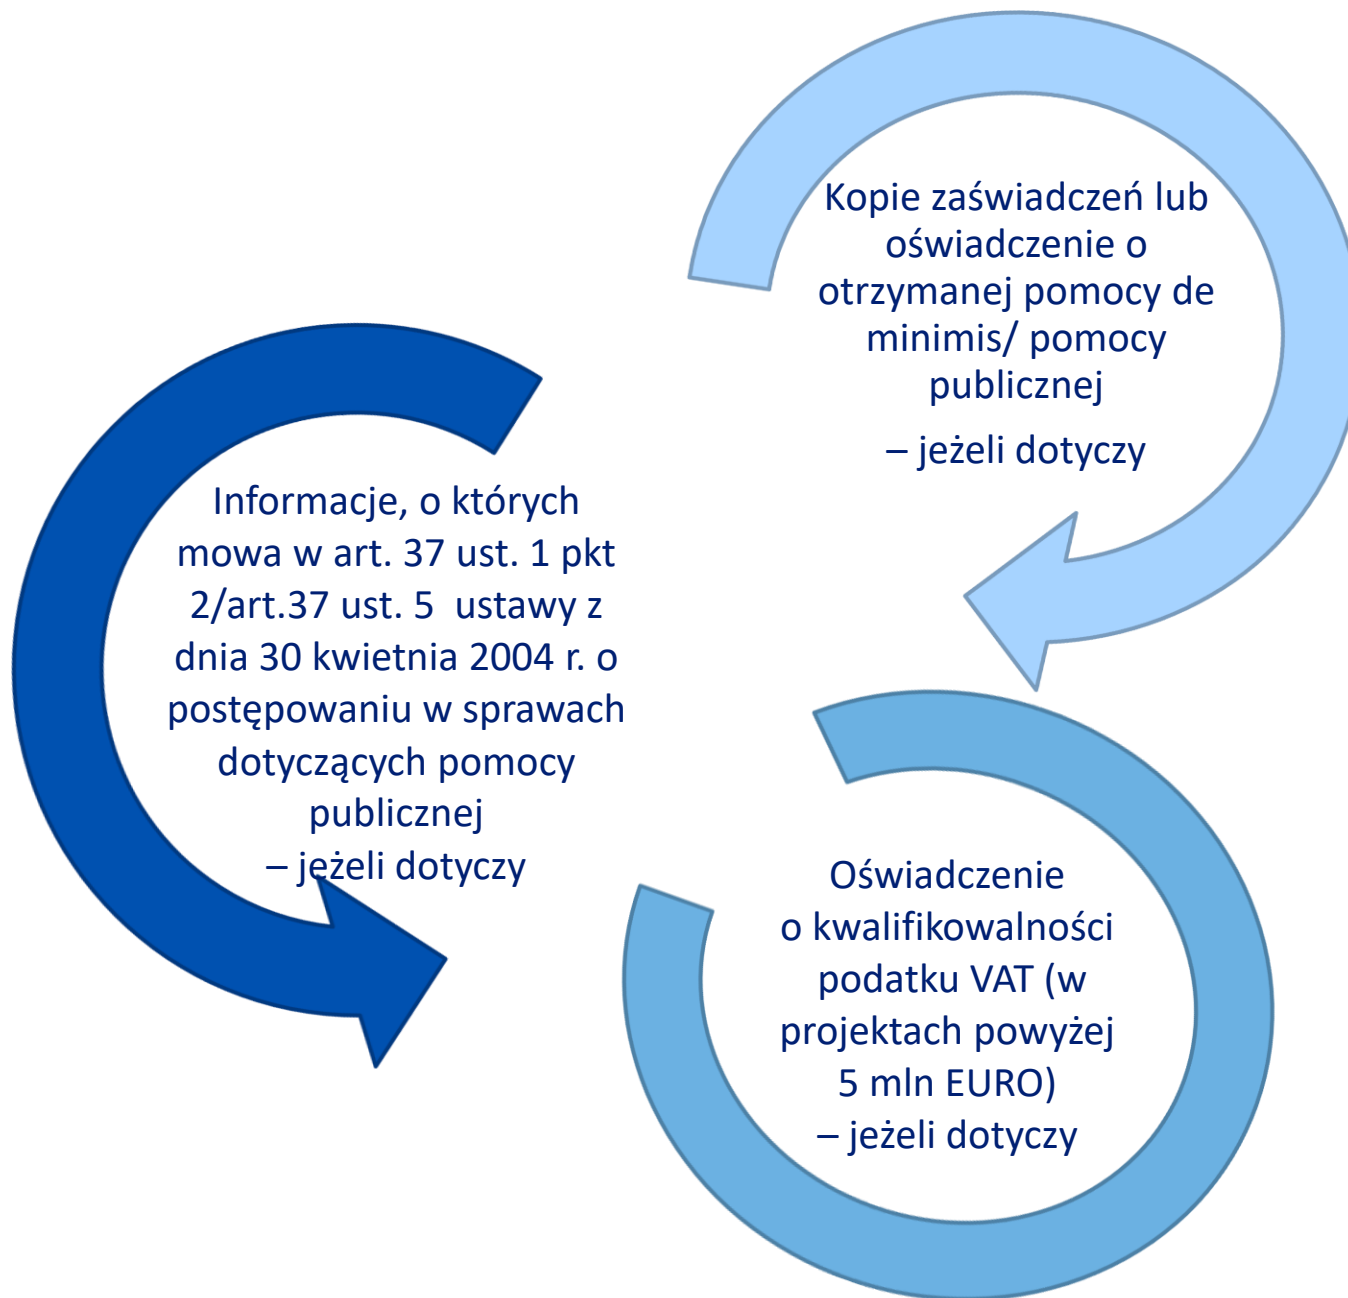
Kopie zaświadczeń lub oświadczenie o otrzymanej pomocy de minimis/ pomocy publicznej

– jeżeli dotyczy

Informacje, o których mowa w art. 37 ust. 1 pkt 2/art.37 ust. 5 ustawy z dnia 30 kwietnia 2004 r. o postępowaniu w sprawach dotyczących pomocy publicznej

– jeżeli dotyczy

Oświadczenie o kwalifikowalności podatku VAT (w projektach powyżej 5 mln EURO)

– jeżeli dotyczy